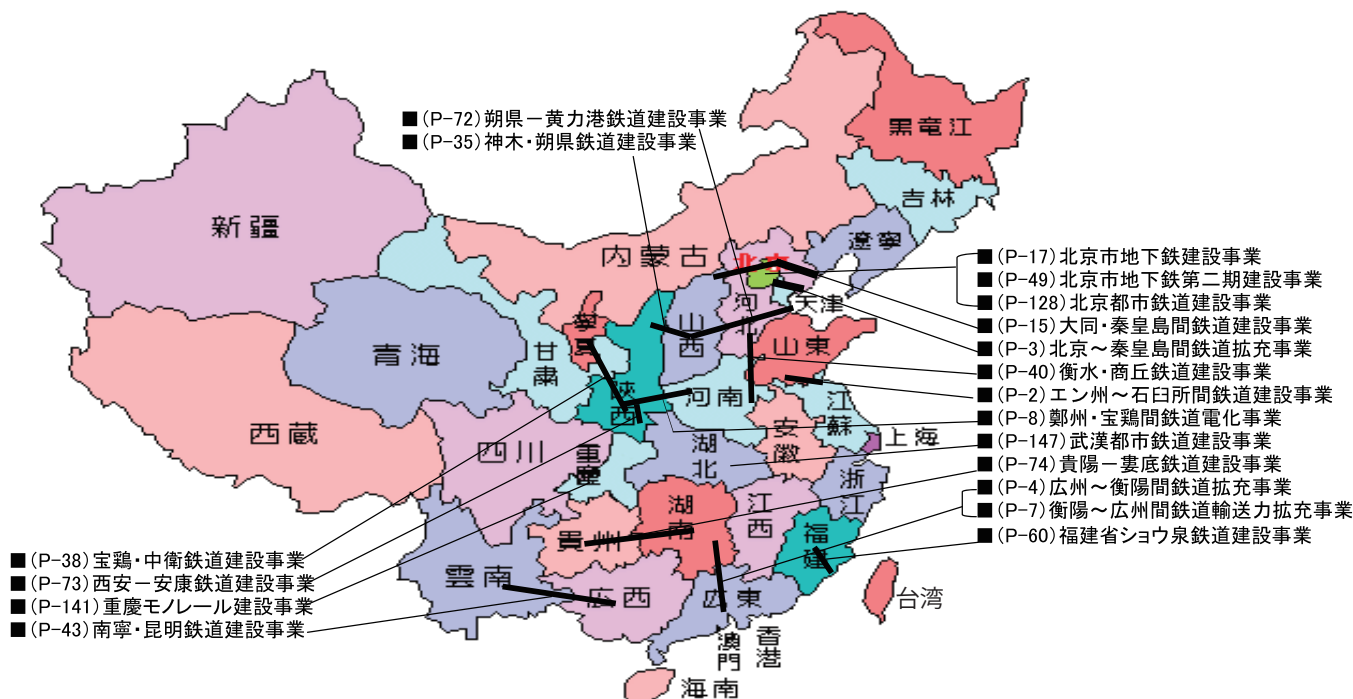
■(P-72)朔県－黄力港鉄道建設事業
■(P-35)神木・朔県鉄道建設事業

黒竜江
吉林
新疆
遼寧
内蒙古
北京
河北
天津
寧夏
山西
山東
青海
甘粛
陝西
河南
江蘇
安徽
上海
西蔵
四川
重慶
湖北
浙江
湖南
江西
貴州
福建
雲南
広西
広東
台湾
澳門
香港
海南

■(P-17)北京市地下鉄建設事業
■(P-49)北京市地下鉄第二期建設事業
■(P-128)北京都市鉄道建設事業
■(P-15)大同・秦皇島間鉄道建設事業
■(P-3)北京～秦皇島間鉄道拡充事業
■(P-40)衡水・商丘鉄道建設事業
■(P-2)エン州～石臼所間鉄道建設事業
■(P-8)鄭州・宝鶏間鉄道電化事業
■(P-147)武漢都市鉄道建設事業
■(P-74)貴陽－婁底鉄道建設事業
■(P-4)広州～衡陽間鉄道拡充事業
■(P-7)衡陽～広州間鉄道輸送力拡充事業
■(P-60)福建省ショウ泉鉄道建設事業

■(P-38)宝鶏・中衛鉄道建設事業
■(P-73)西安－安康鉄道建設事業
■(P-141)重慶モノレール建設事業
■(P-43)南寧・昆明鉄道建設事業